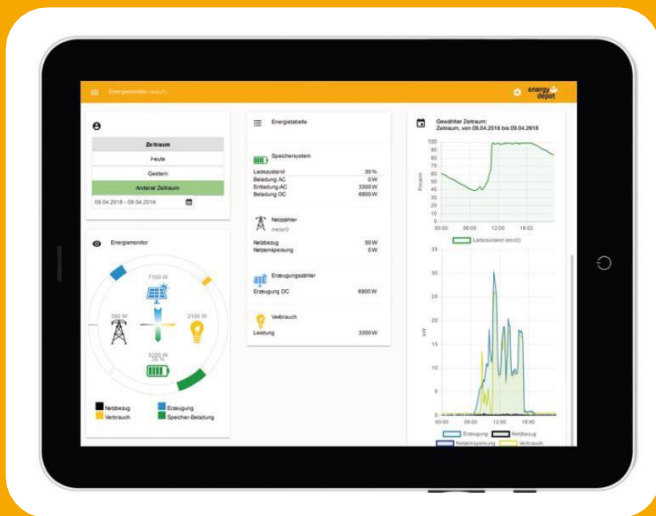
Energiemonitor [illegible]

energy depot

Zeitraum

Heute

Gestern

Anderer Zeitraum

09.04.2018 - 09.04.2018

Energiemonitor

7100 W

260 W

2100 W

5200 W

Netzbezug

Verbrauch

Erzeugung

Speicher-Beladung

Energietabelle

Speichersystem

Ladezustand 35 %

Beladung AC 0 W

Entladung AC 3300 W

Beladung DC 6900 W

Netzzähler

Netzbezug 50 W

Netzeinspeisung 0 W

Erzeugungszähler

Erzeugung DC 6900 W

Verbrauch

Leistung 3350 W

Gewählter Zeitraum:
Zeitraum, von 09.04.2018 bis 09.04.2018

100
90
80
70
60
50
40
30
20
10
0

Prozent

00:00 06:00 12:00 18:00

Ladezustand

35
30
25
20
15
10
5
0

kW

00:00 06:00 12:00 18:00

Erzeugung

Netzbezug

Netzeinspeisung

Verbrauch